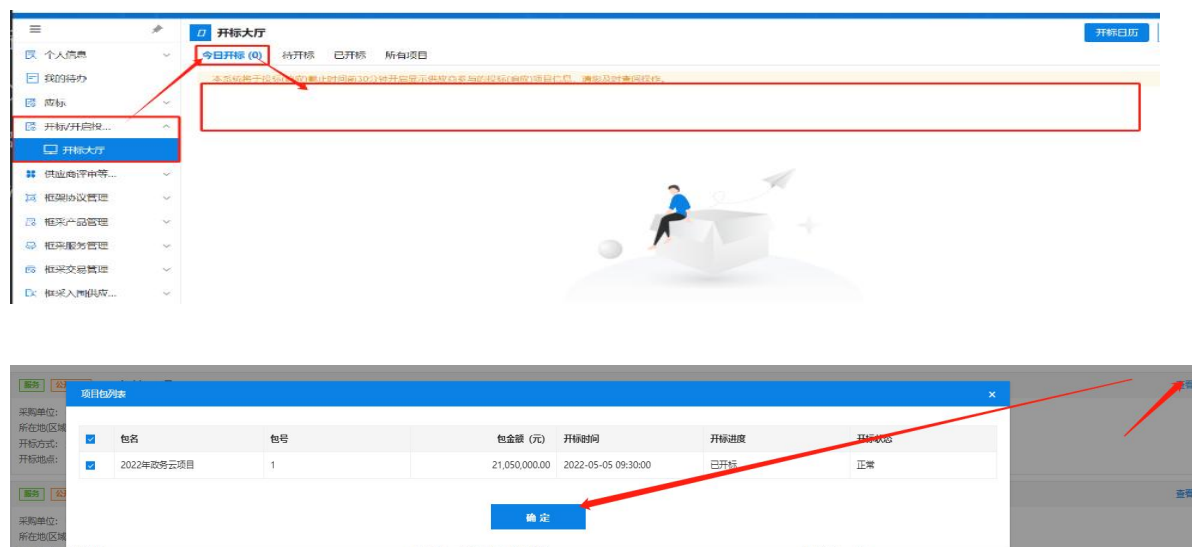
开标大厅

开标日历

个人信息
我的待办
应标
开标/开启投...
开标大厅
供应商评审等...
框架协议管理
框采产品管理
框采服务管理
框采交易管理
框采入围供应...

今日开标 (0) 待开标 已开标 所有项目

本系统将于投标截止时间前30分钟开启展示您参与的投标项目信息，请您及时查阅操作。

服务 公

采购单位:
所在地区域
开标方式:
开标地点:

项目包列表

| ☑ | 包名 | 包号 | 包金额（元） | 开标时间 | 开标进度 | 开标状态 |
|---|---|---|---|---|---|---|
| ☑ | 2022年政务云项目 | 1 | 21,050,000.00 | 2022-05-05 09:30:00 | 已开标 | 正常 |

确定

查看

服务 公

采购单位:
所在地区域

查看